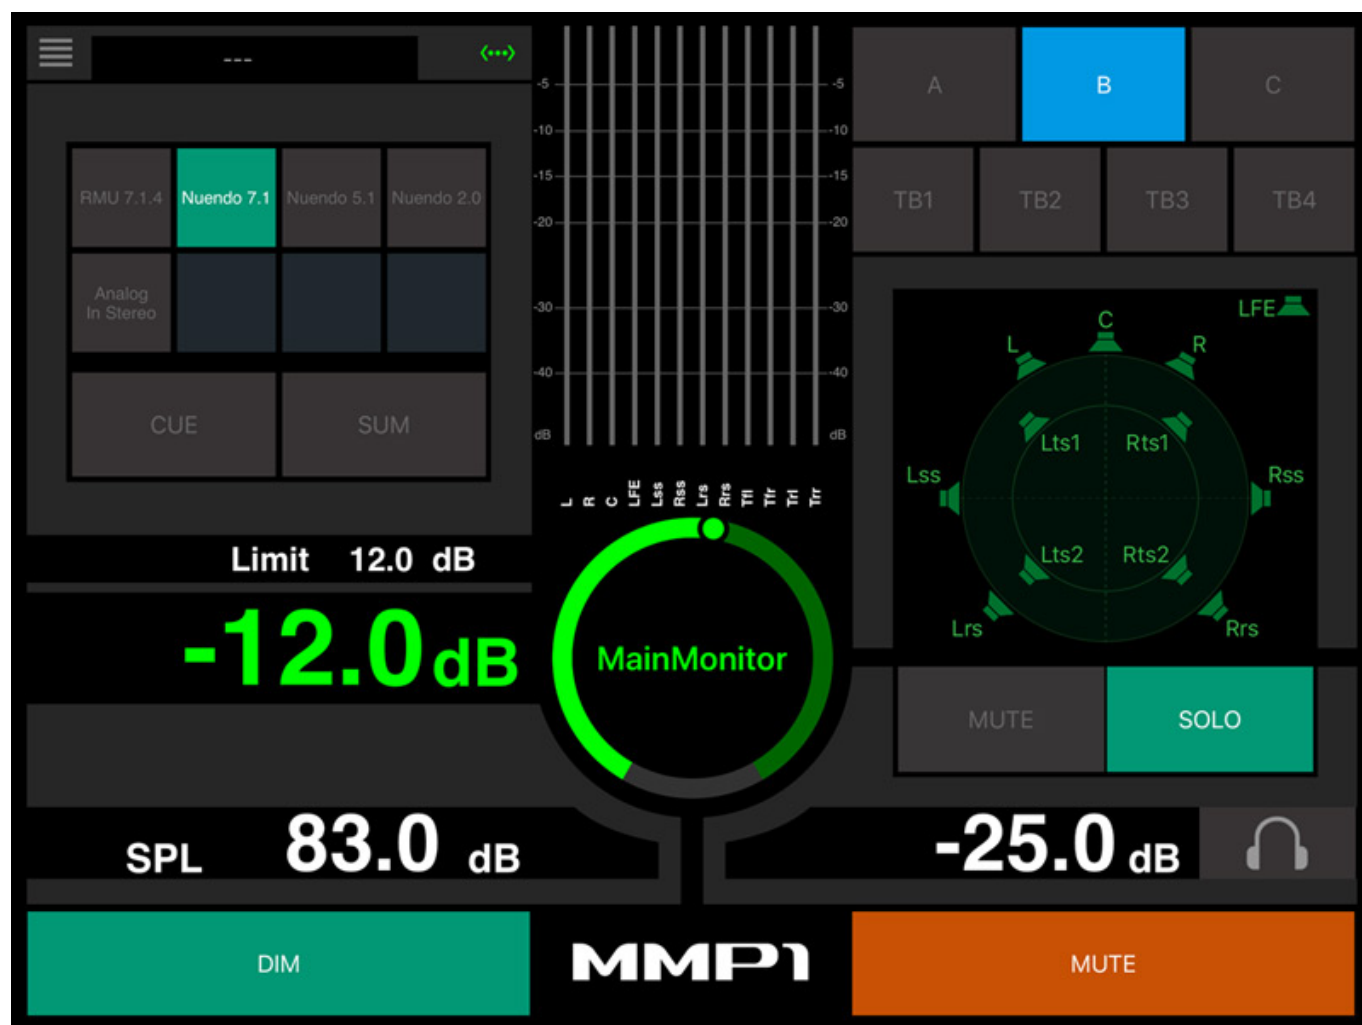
---

RMU 7.1.4
Nuendo 7.1
Nuendo 5.1
Nuendo 2.0
Analog In Stereo

CUE
SUM

-5
-10
-15
-20
-30
-40
dB

-5
-10
-15
-20
-30
-40
dB

L
R
C
LFE
Lss
Rss
Lrs
Rrs
Tfl
Tfr
Trl
Trr

A
B
C

TB1
TB2
TB3
TB4

LFE
C
L
R
Lts1
Rts1
Lss
Rss
Lts2
Rts2
Lrs
Rrs

Limit 12.0 dB

-12.0dB

MainMonitor

MUTE
SOLO

SPL 83.0 dB

-25.0 dB

DIM

MMP1

MUTE